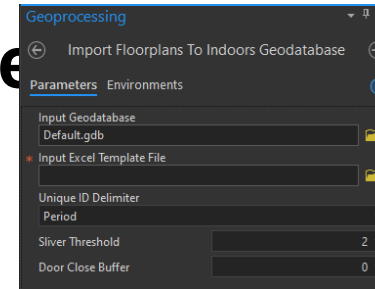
Geoprocessing

Import Floorplans To Indoors Geodatabase

Parameters Environments

Input Geodatabase
Default.gdb

Input Excel Template File

Unique ID Delimiter
Period

Sliver Threshold 2

Door Close Buffer 0